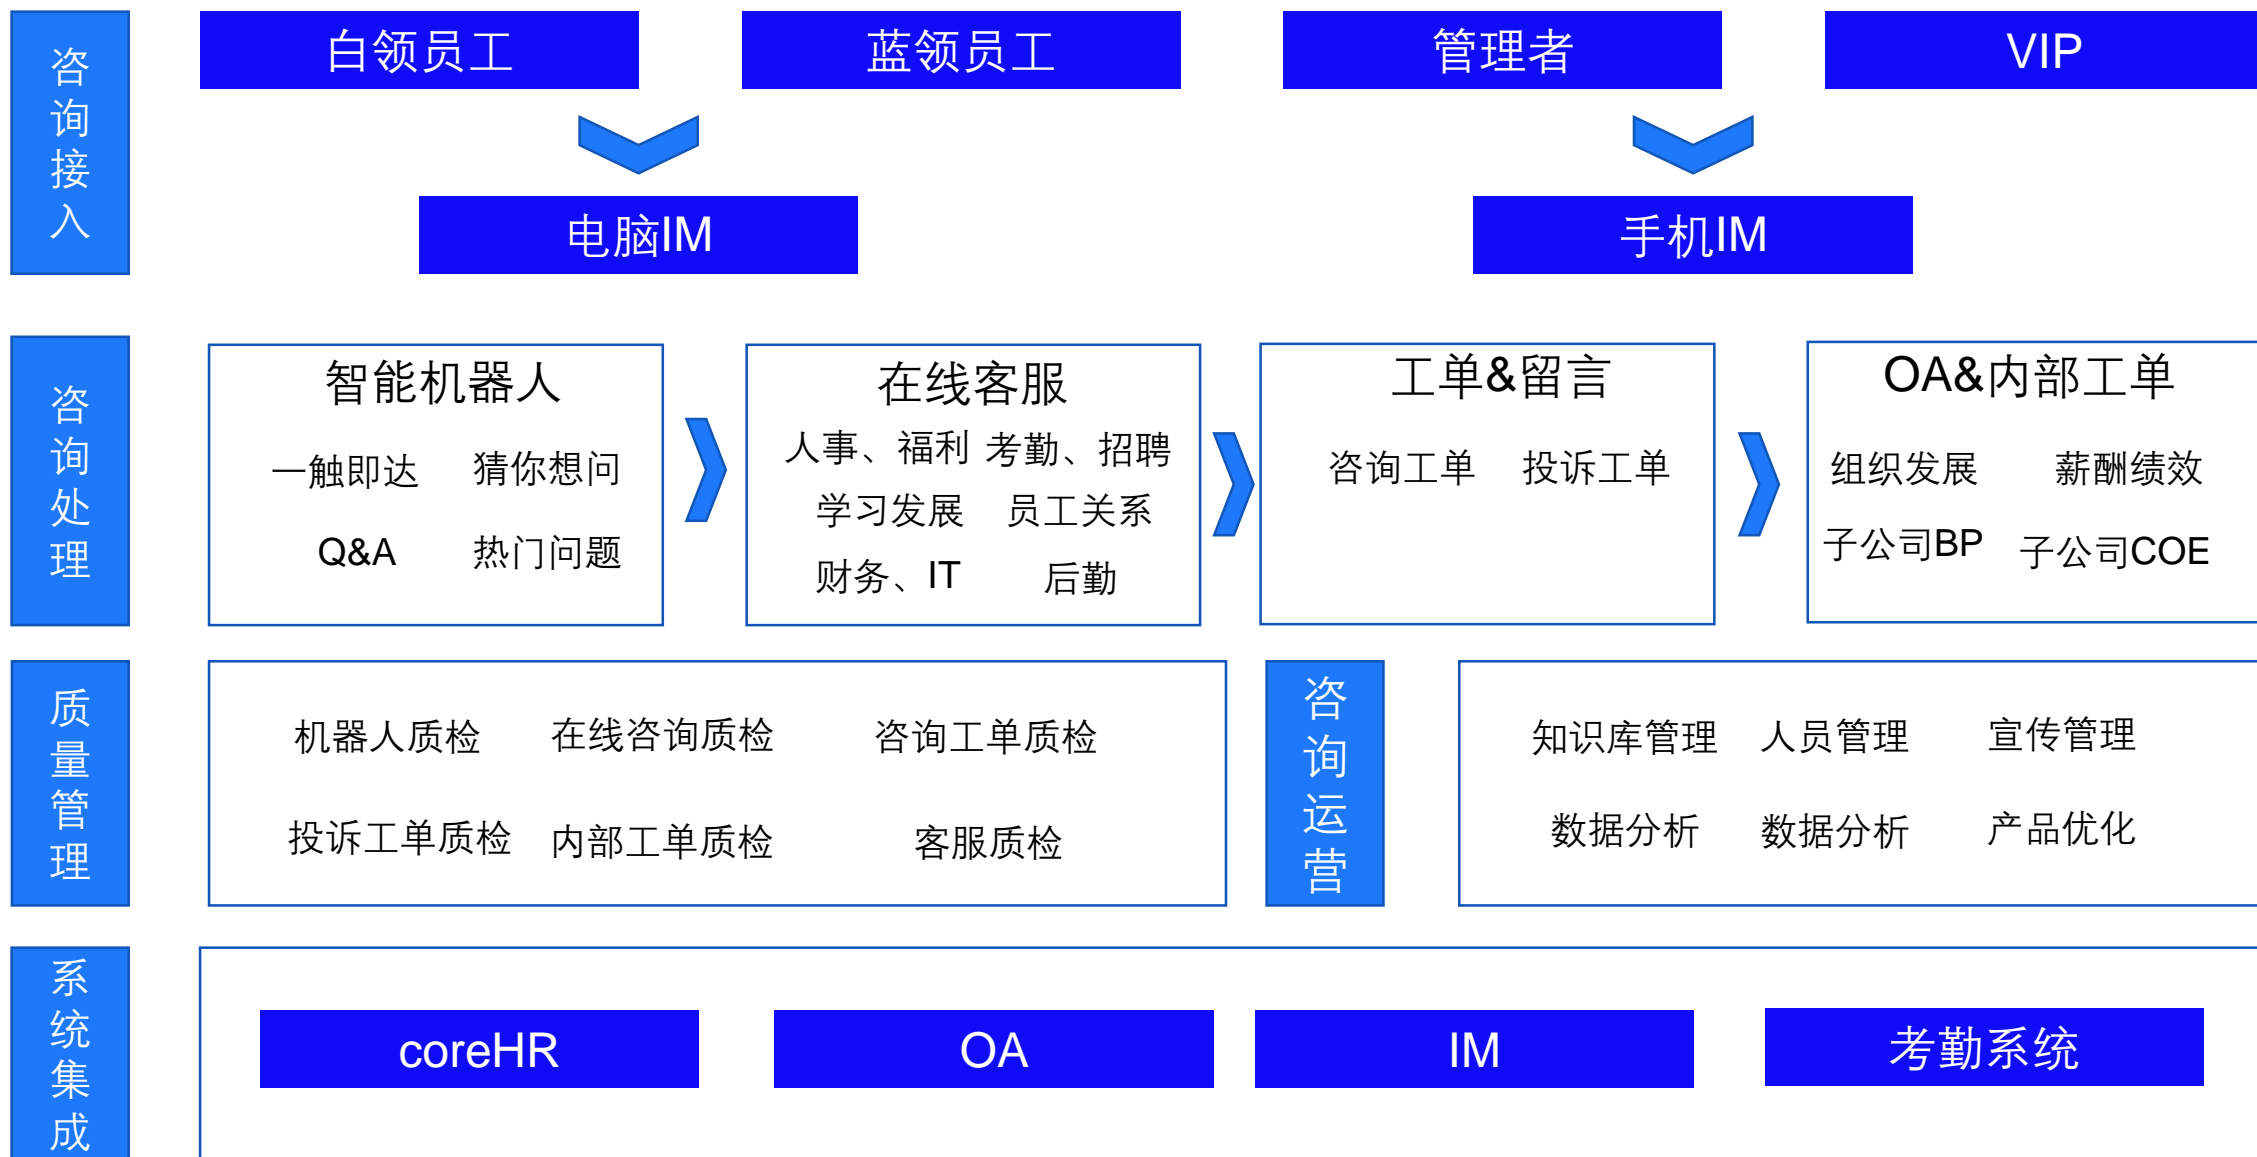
咨询接入

白领员工

蓝领员工

管理者

VIP

电脑IM

手机IM

咨询处理

智能机器人
一触即达 猜你想问
Q&A 热门问题

在线客服
人事、福利 考勤、招聘
学习发展 员工关系
财务、IT 后勤

工单&留言
咨询工单 投诉工单

OA&内部工单
组织发展 薪酬绩效
子公司BP 子公司COE

质量管理

机器人质检 在线咨询质检 咨询工单质检
投诉工单质检 内部工单质检 客服质检

咨询运营

知识库管理 人员管理 宣传管理
数据分析 数据分析 产品优化

系统集成

coreHR

OA

IM

考勤系统